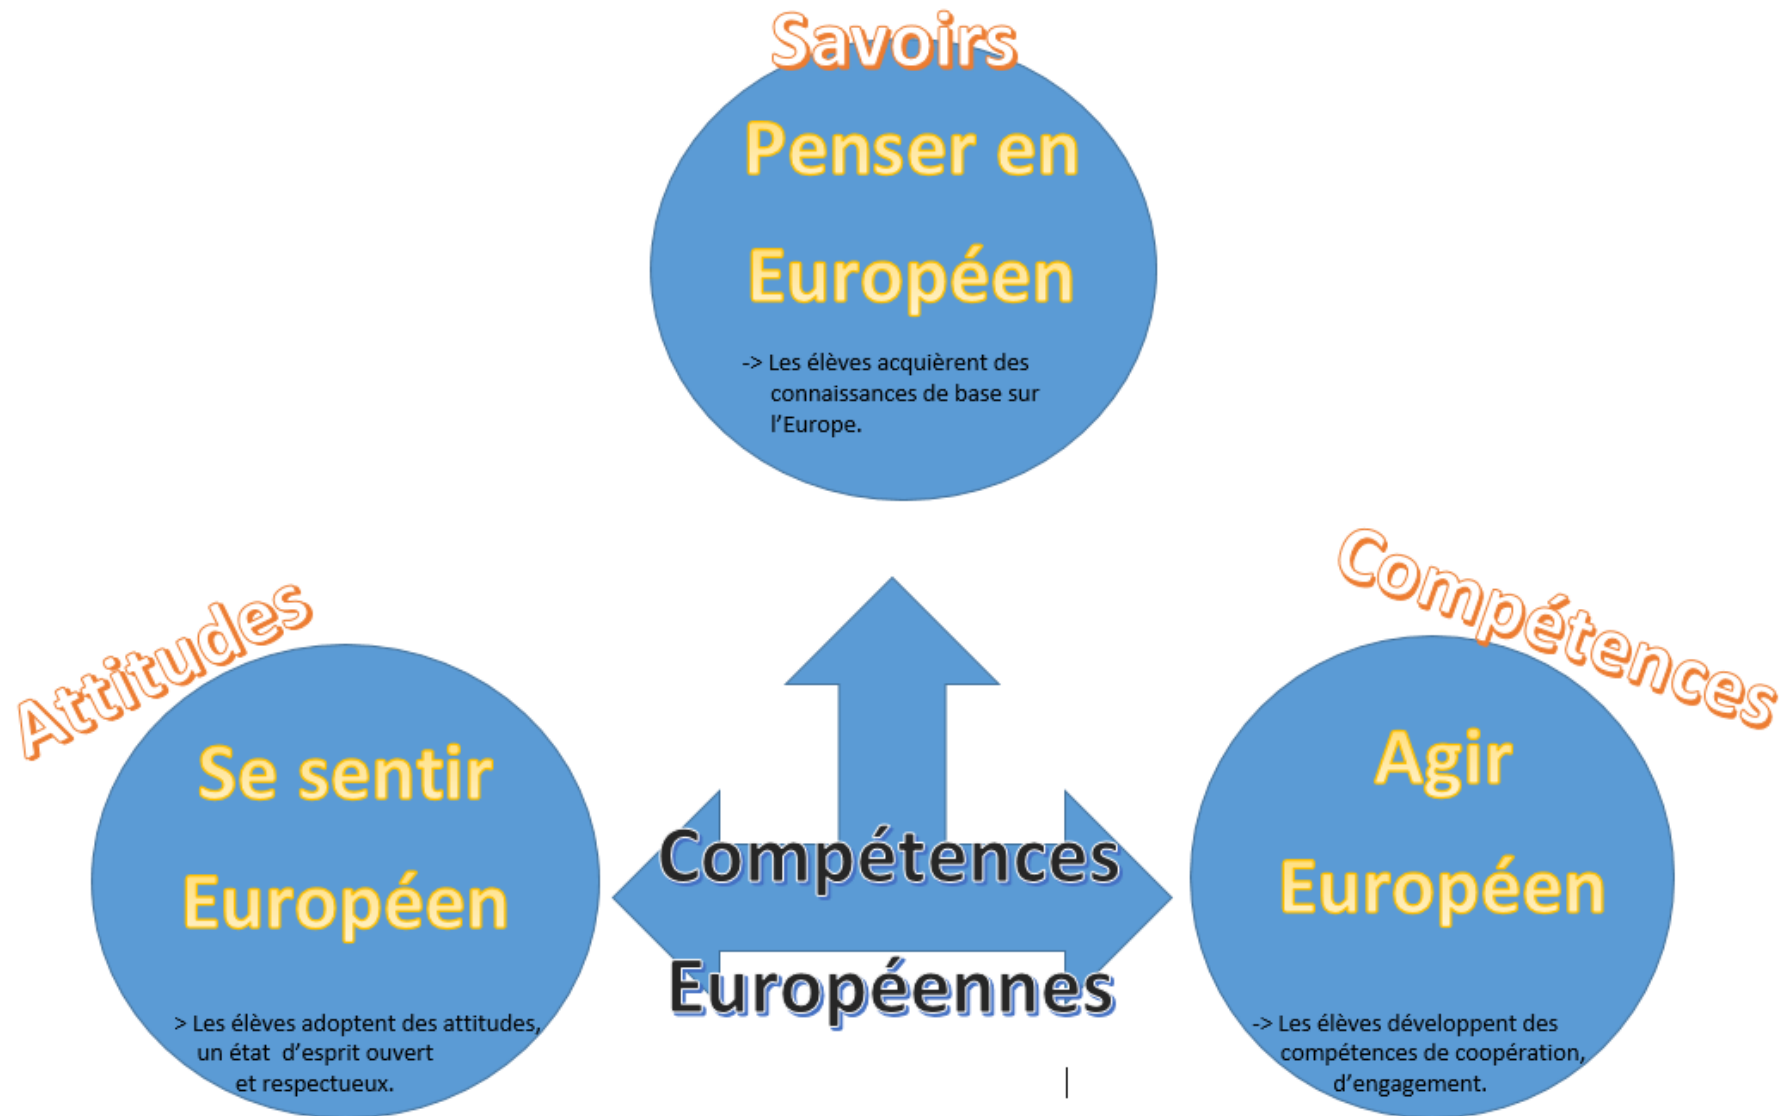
Savoirs

Penser en Européen

-> Les élèves acquièrent des connaissances de base sur l'Europe.

Attitudes

Se sentir Européen

> Les élèves adoptent des attitudes, un état d'esprit ouvert et respectueux.

Compétences Européennes

Compétences

Agir Européen

-> Les élèves développent des compétences de coopération, d'engagement.